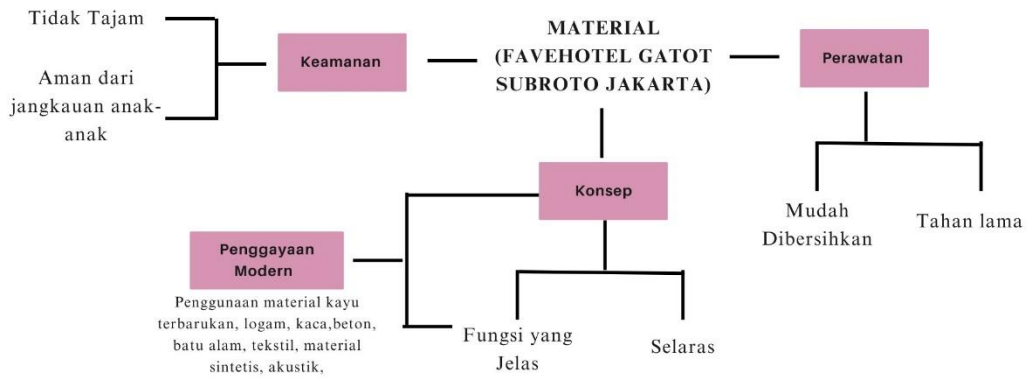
MATERIAL (FAVEHOTEL GATOT SUBROTO JAKARTA)

Keamanan

Tidak Tajam

Aman dari jangkauan anak-anak

Perawatan

Mudah Dibersihkan

Tahan lama

Konsep

Penggayaan Modern

Penggunaan material kayu terbarukan, logam, kaca,beton, batu alam, tekstil, material sintetis, akustik,

Fungsi yang Jelas

Selaras